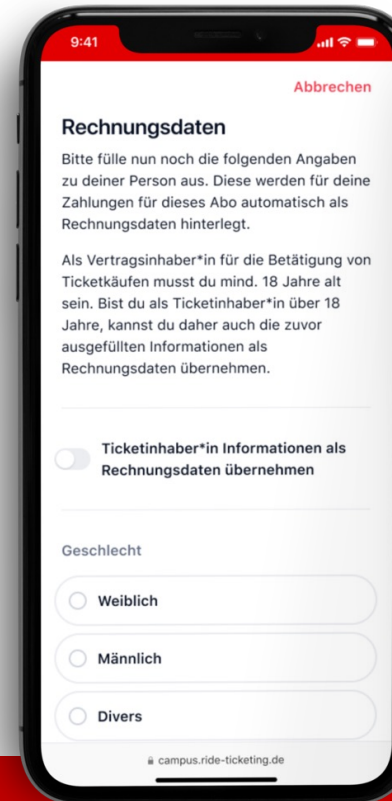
9:41

Abbrechen

Rechnungsdaten

Bitte fülle nun noch die folgenden Angaben zu deiner Person aus. Diese werden für deine Zahlungen für dieses Abo automatisch als Rechnungsdaten hinterlegt.

Als Vertragsinhaber*in für die Betätigung von Ticketkäufen musst du mind. 18 Jahre alt sein. Bist du als Ticketinhaber*in über 18 Jahre, kannst du daher auch die zuvor ausgefüllten Informationen als Rechnungsdaten übernehmen.

Ticketinhaber*in Informationen als Rechnungsdaten übernehmen

Geschlecht

Weiblich

Männlich

Divers

campus.ride-ticketing.de